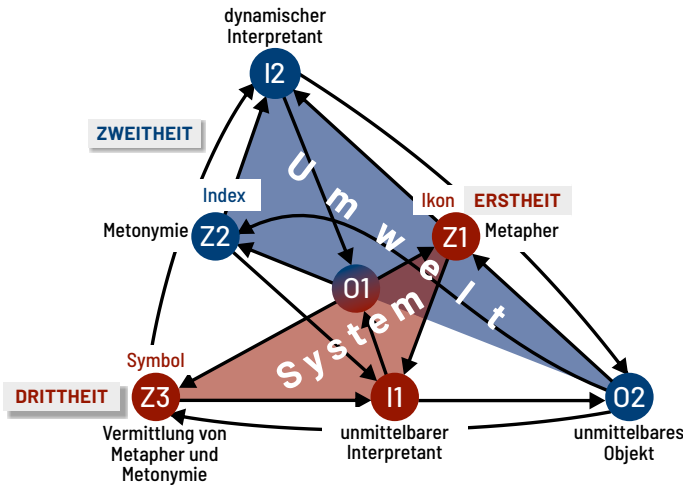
dynamischer Interpretant

I2

ZWEITHEIT

Index

Umwelt

Ikon

ERSTHEIT

Metonymie

Z2

Z1

Metapher

O1

System

Symbol

DRITTHEIT

Z3

I1

O2

Vermittlung von Metapher und Metonymie

unmittelbarer Interpretant

unmittelbares Objekt